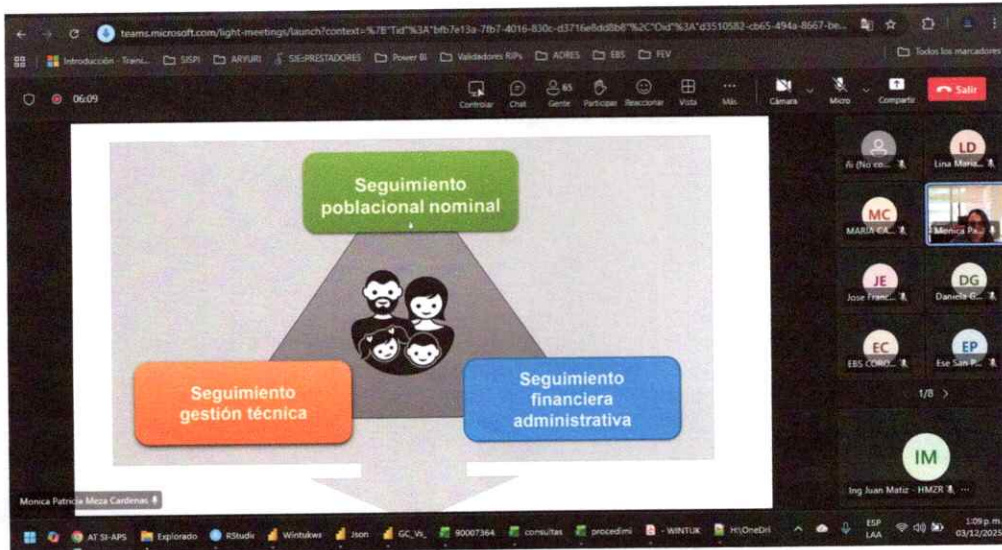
teams.microsoft.com/light-meetings/launch?context=%7B"Tid"%3A"bfb7e13a-7fb7-4016-830c-d3716e8dd8b8"%2C"Oid"%3A"d3510582-cb65-494a-8667-be...

Introducción · Traini... SISPI ARYURI SIE:PRESTADORES Power BI Validadores RIPs ADRES EBS FEV Todos los marcadores

06:09

Conversar Chat 65 Gente Participar Reaccionar Vista Más Cámara Micro Compartir Salir

Seguimiento poblacional nominal

Seguimiento gestión técnica

Seguimiento financiera administrativa

(No co...

LD Lina María...

MC MARIA CA...

Monica Pa...

JE Jose Franc...

DG Daniela G...

EC EBS CORO...

EP Ese San P...

1/8 >

IM Ing Juan Matiz - HMZR

Monica Patricia Meza Cardenas

AT SI-APS Explorado RStudio Wintukwa Json GC_Vs_ 90007364 consultas procedimi - WINTUK H:\OneDri

ESP LAA 1:09 p.m. 03/12/2025